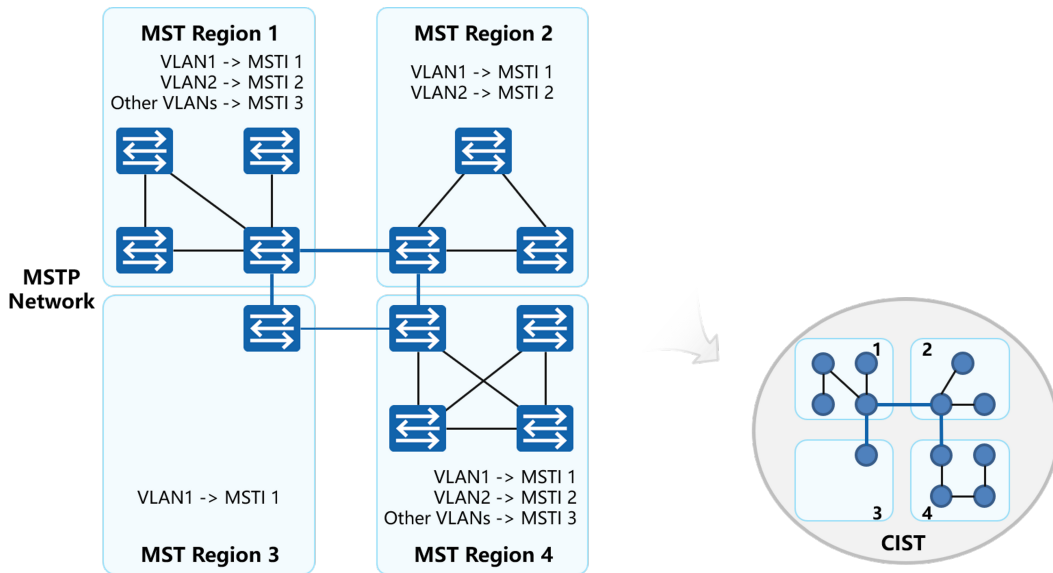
MSTP Network

MST Region 1
VLAN1 -> MSTI 1
VLAN2 -> MSTI 2
Other VLANs -> MSTI 3

MST Region 2
VLAN1 -> MSTI 1
VLAN2 -> MSTI 2

VLAN1 -> MSTI 1
MST Region 3

VLAN1 -> MSTI 1
VLAN2 -> MSTI 2
Other VLANs -> MSTI 3
MST Region 4

1
2
3
4
CIST